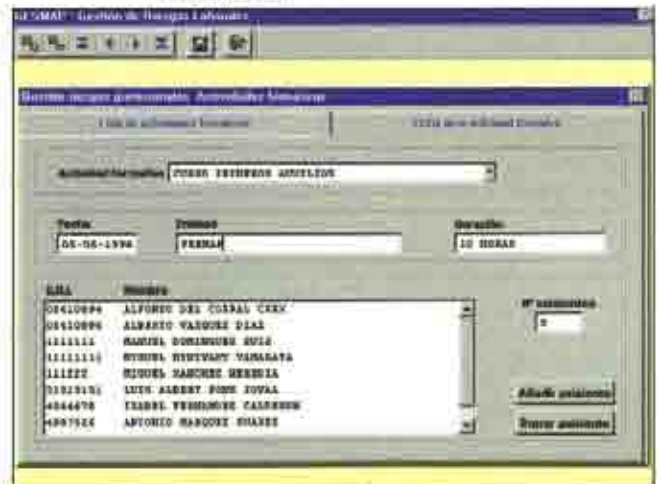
GESMAT - Gestión de Riesgos Laborales

Gestión riesgos questionario: Actividades formativas

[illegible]

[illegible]

Actividad formativa: CURSO PRIMEROS AUXILIOS

Fecha: 05-05-1996

Tramo: FERNAN

Duración: 10 HORAS

D.N.I. | Nombre
05410894 | ALFONSO DEL CORRAL CRES
05410896 | ALBERTO VAZQUEZ DIAZ
1111111 | MANUEL DOMINGUEZ RUIZ
11111111 | MIGUEL HURTADO YAMASATA
111222 | MIGUEL SANCHEZ HEREDIA
31313131 | LUIS ALBERT PONS JOVAL
4044678 | ISABEL FERNANDEZ CALDERON
4987523 | ANTONIO MARQUEZ SUAREZ

Nº asistentes: 8

Añadir asistentes

Borrar asistente